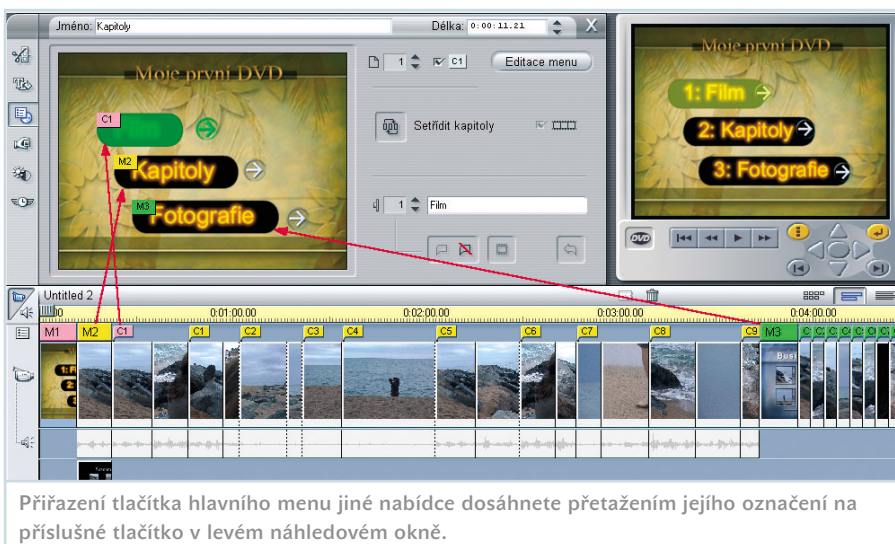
Jméno: Kapitoly

Délka: 0:00:11.21

X

Moje první DVD

C1

M2

Kapitoly

M3

Fotografie

1

C1

Editace menu

Setřídit kapitoly

1

Film

Moje první DVD

1: Film

2: Kapitoly

3: Fotografie

DVD

Untitled 2

0:01:00.00

0:02:00.00

0:03:00.00

0:04:00.00

M1

M2

C1

C1

C2

C3

C4

C5

C6

C7

C8

C9

M3

Přiřazení tlačítka hlavního menu jiné nabídce dosáhnete přetažením jejího označení na příslušné tlačítko v levém náhledovém okně.